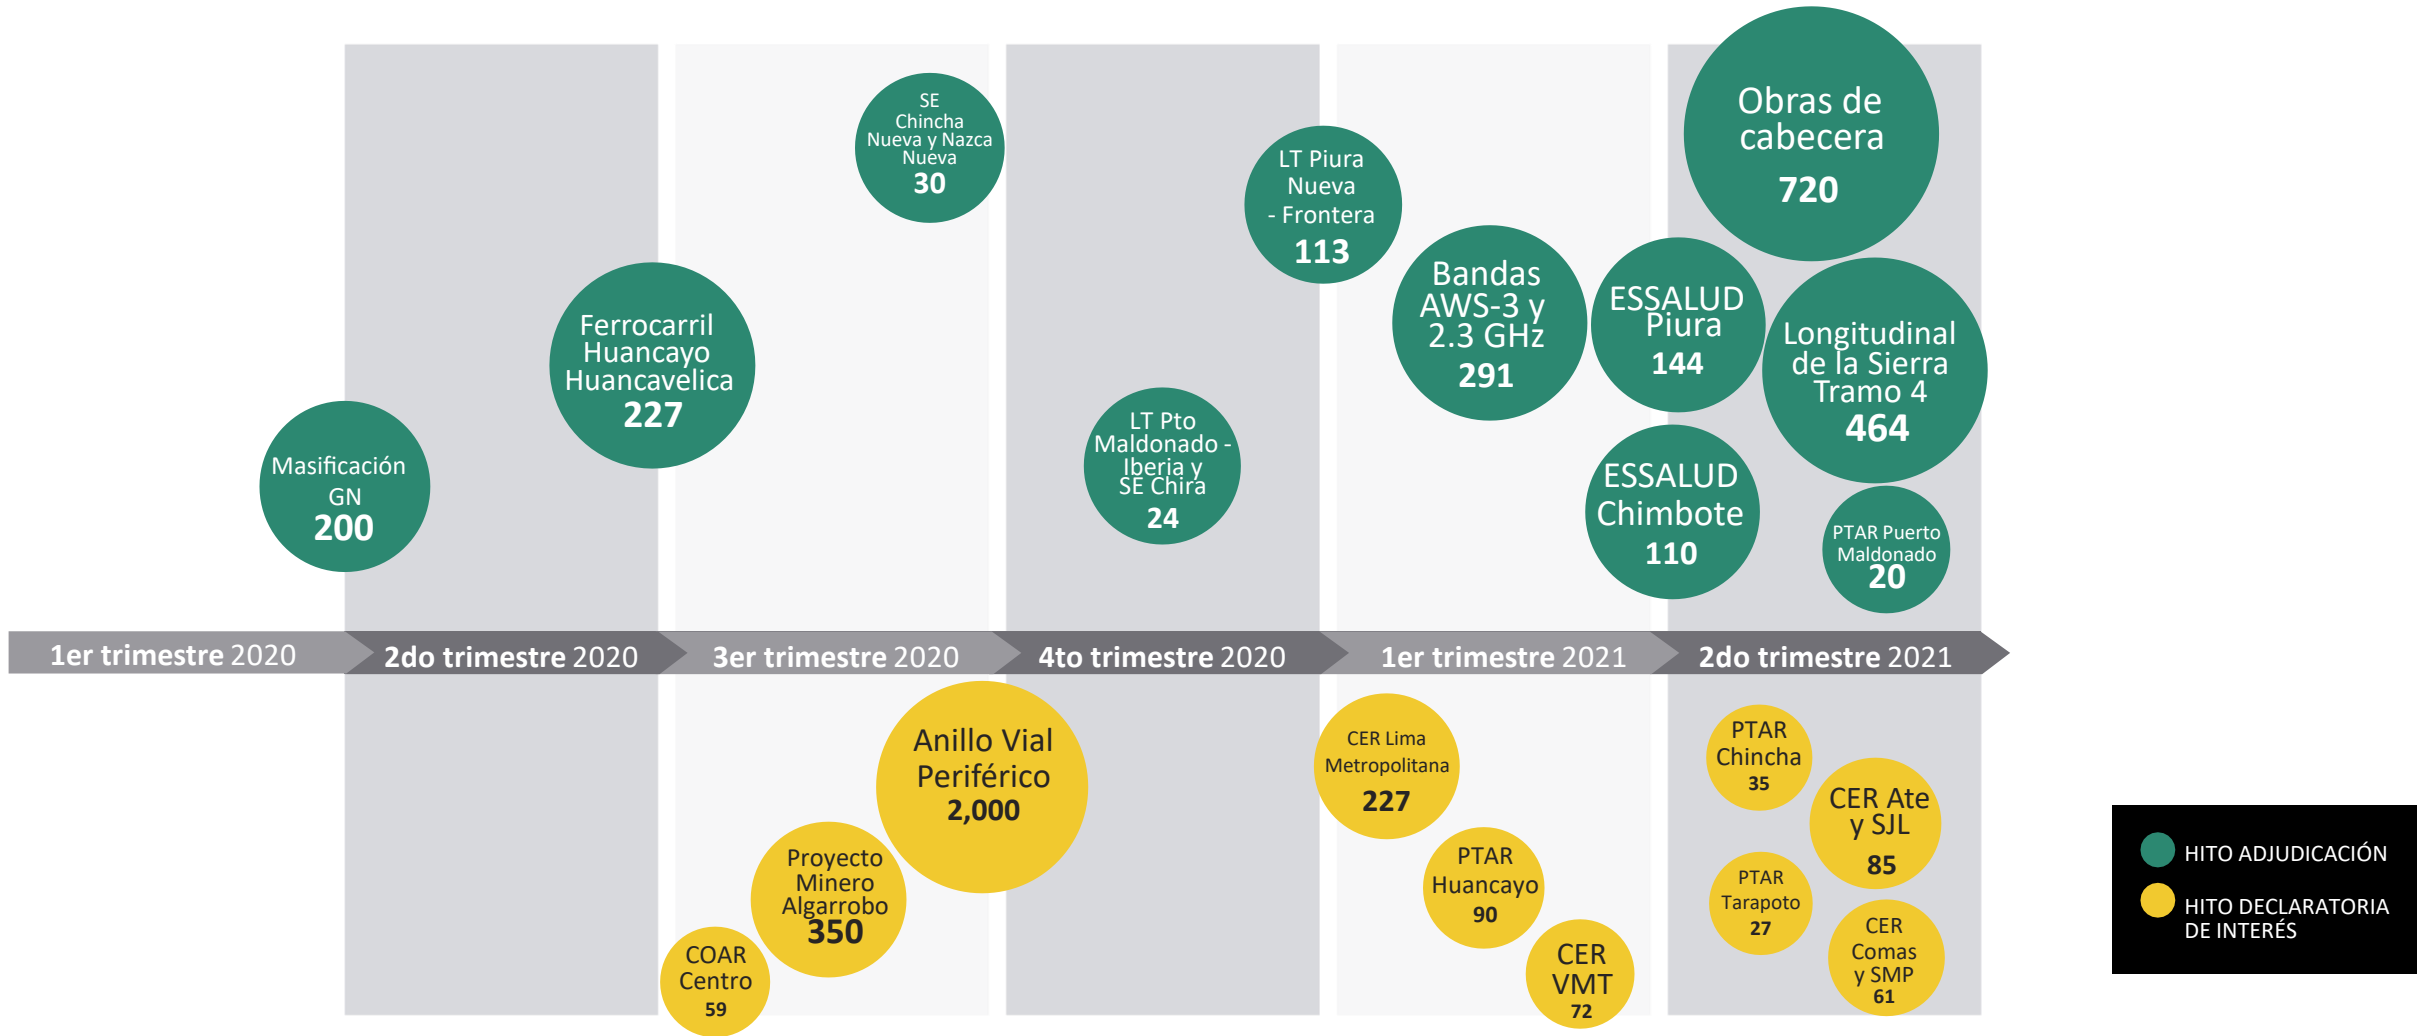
Masificación GN
200

Ferrocarril Huancayo Huancavelica
227

SE Chincha Nueva y Nazca Nueva
30

LT Pto Maldonado - Iberia y SE Chira
24

LT Piura Nueva - Frontera
113

Bandas AWS-3 y 2.3 GHz
291

ESSALUD Piura
144

ESSALUD Chimbote
110

Obras de cabecera
720

Longitudinal de la Sierra Tramo 4
464

PTAR Puerto Maldonado
20

1er trimestre 2020
2do trimestre 2020
3er trimestre 2020
4to trimestre 2020
1er trimestre 2021
2do trimestre 2021

Anillo Vial Periférico
2,000

Proyecto Minero Algarrobo
350

COAR Centro
59

CER Lima Metropolitana
227

PTAR Huancayo
90

CER VMT
72

PTAR Chincha
35

CER Ate y SJL
85

PTAR Tarapoto
27

CER Comas y SMP
61

HITO ADJUDICACIÓN
HITO DECLARATORIA DE INTERÉS